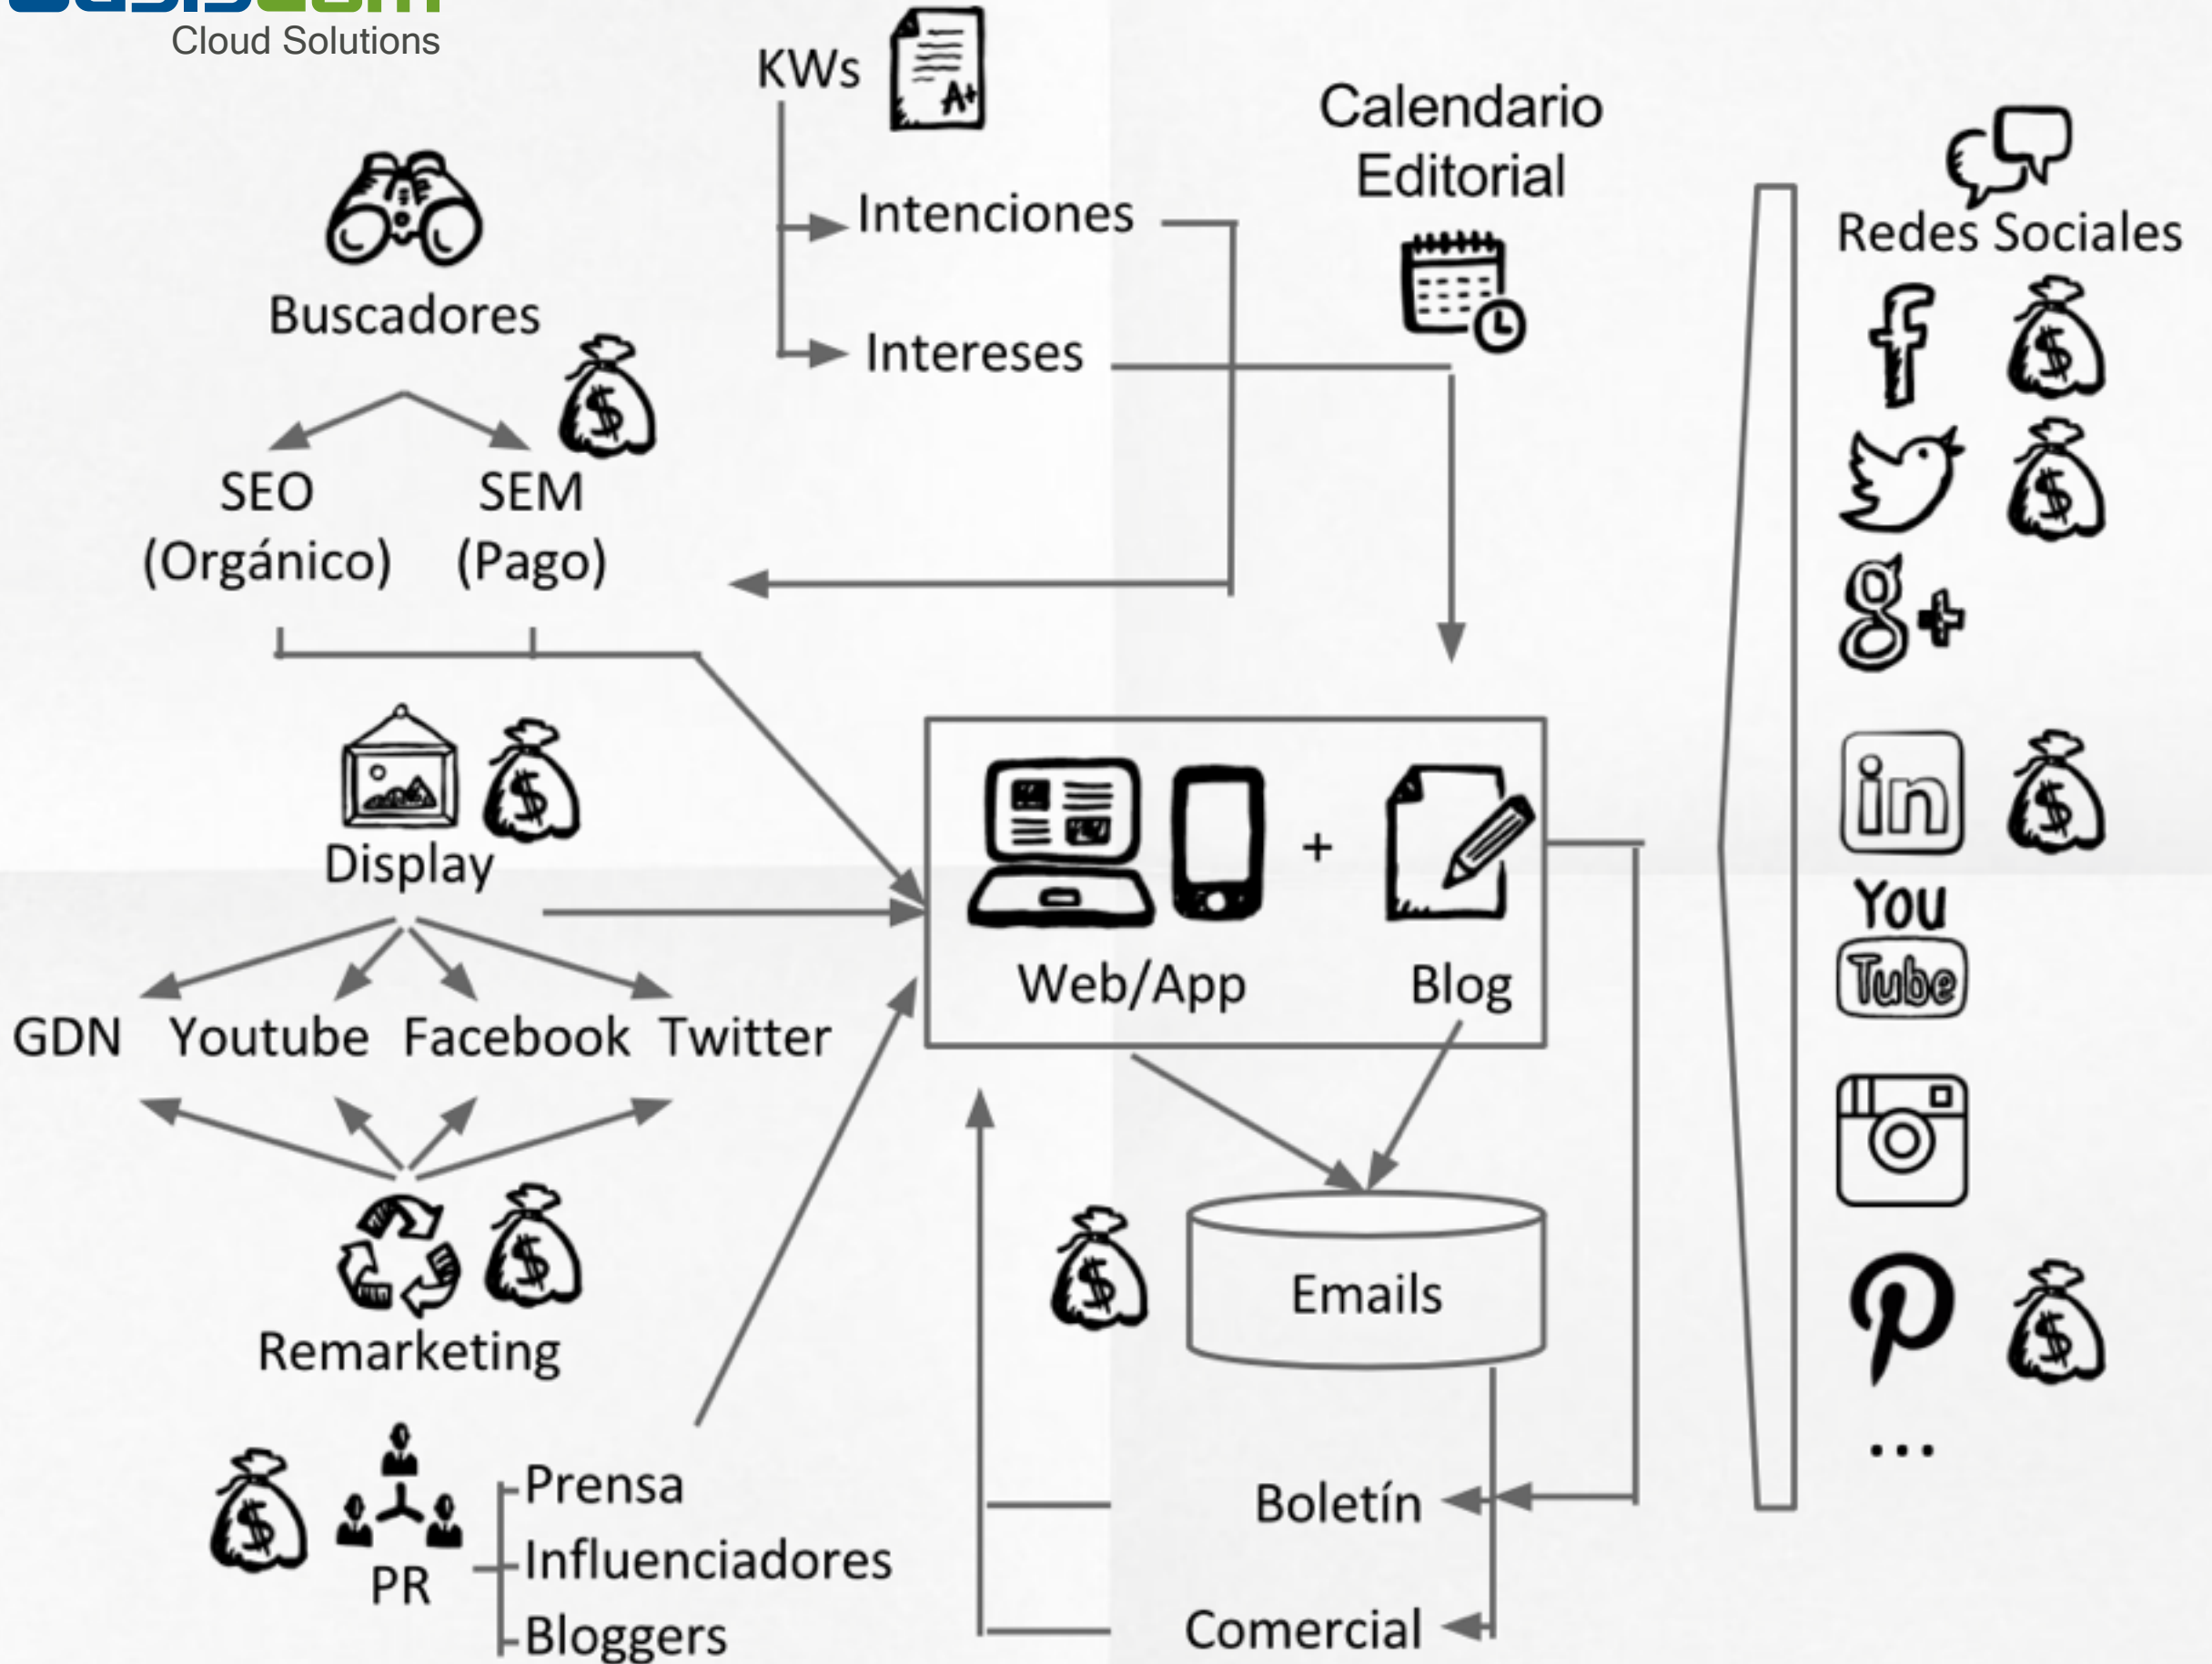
Cloud Solutions

KWs

Intenciones

Intereses

Calendario Editorial

Redes Sociales

Buscadores

SEO (Orgánico)

SEM (Pago)

Display

GDN Youtube Facebook Twitter

Remarketing

PR

Prensa
Influenciadores
Bloggers

Web/App + Blog

Emails

Boletín

Comercial

You Tube

...